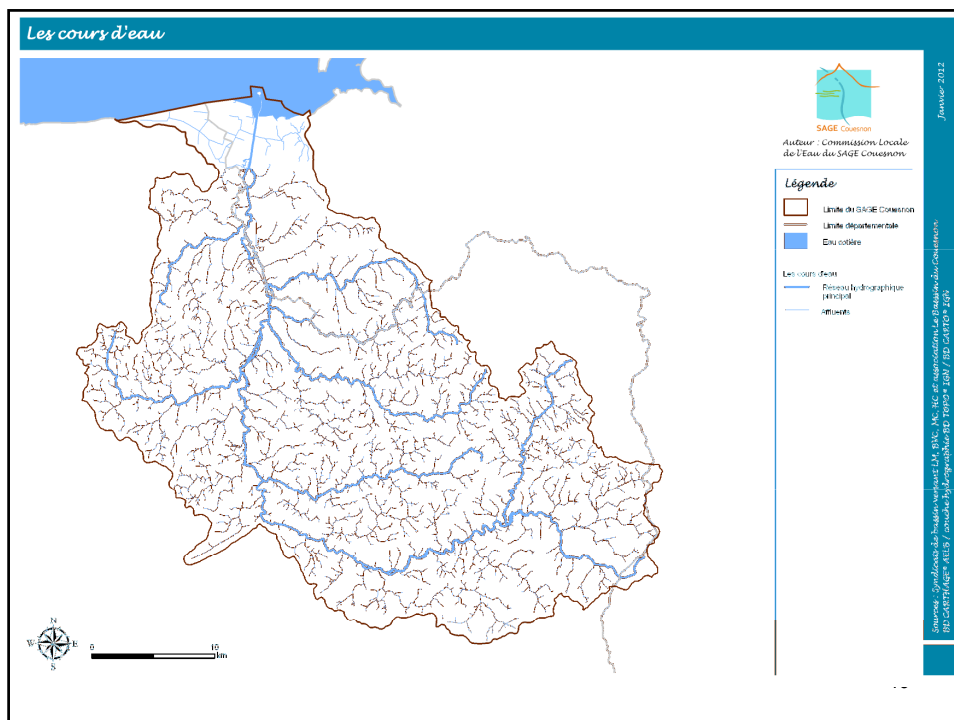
Les cours d'eau

SAGE Couesnon

Auteur : Commission Locale de l'Eau du SAGE Couesnon

Légende

Limite du SAGE Couesnon

Limite départementale

Eau côtière

Les cours d'eau

Réseau hydrographique principal

Affluents

Janvier 2012

Sources : Syndicats de bassin-versant LM, BVC, MC, HC et association Le Bassin du Couesnon ; BD CARTHAGE® AELB / couche hydrographie BD TOPO® IGN / BD CARTO® IGN

N
W
E
S

0
10
km

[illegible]